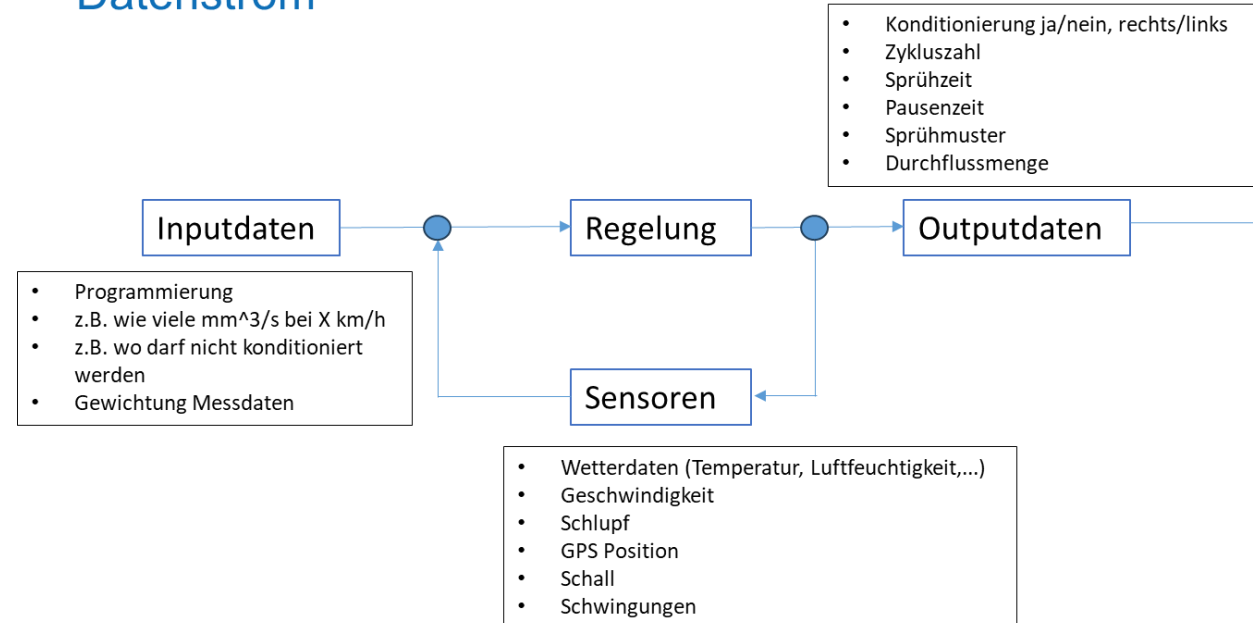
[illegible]

- Konditionierung ja/nein, rechts/links
- Zykluszahl
- Sprühzeit
- Pausenzeit
- Sprühmuster
- Durchflussmenge

Inputdaten

Regelung

Outputdaten

- Programmierung
- z.B. wie viele mm^3/s bei X km/h
- z.B. wo darf nicht konditioniert werden
- Gewichtung Messdaten

Sensoren

- Wetterdaten (Temperatur, Luftfeuchtigkeit,...)
- Geschwindigkeit
- Schlupf
- GPS Position
- Schall
- Schwingungen